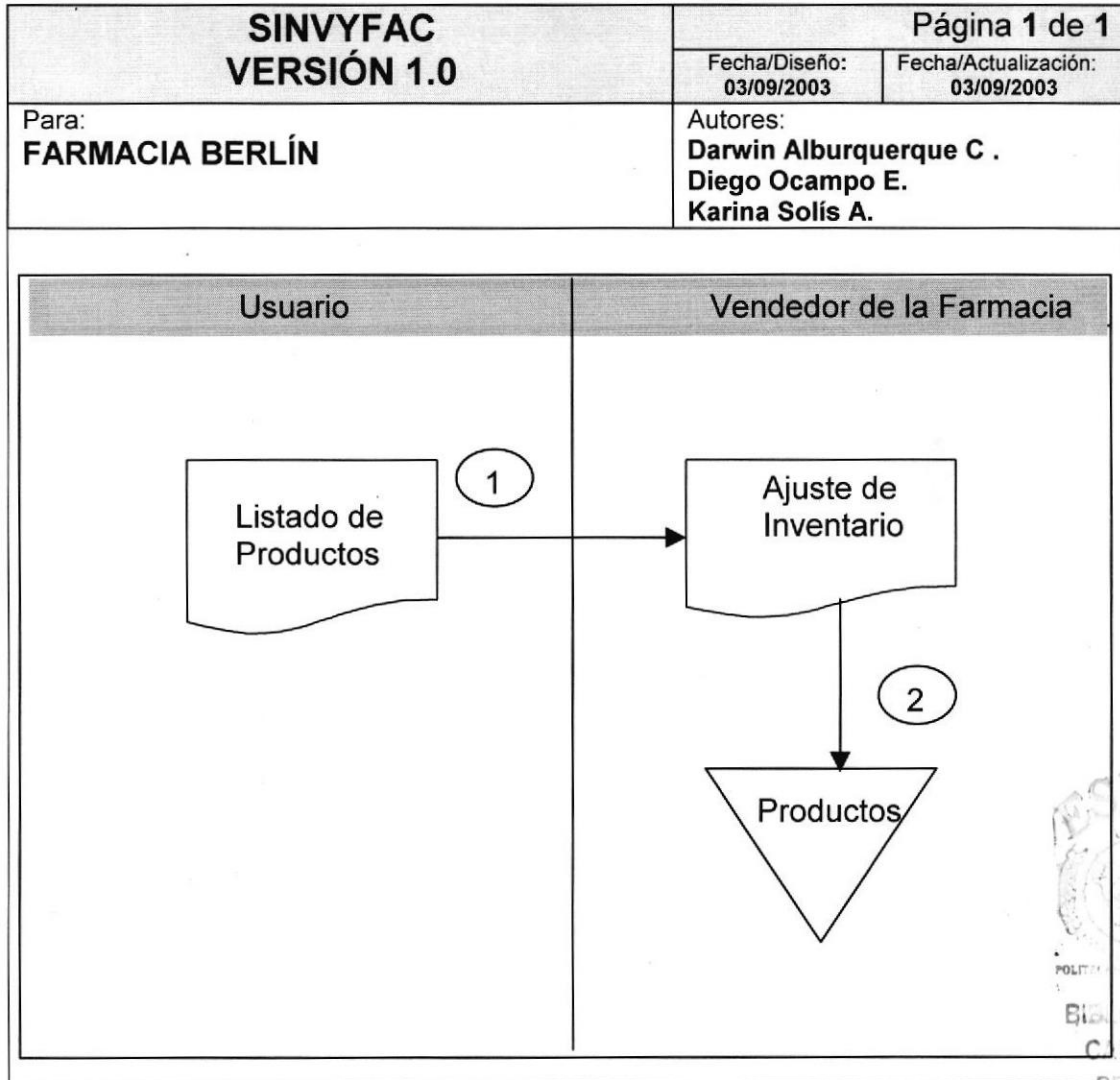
SINVYFAC
VERSIÓN 1.0

Página 1 de 1

Fecha/Diseño:
03/09/2003

Fecha/Actualización:
03/09/2003

Para:
FARMACIA BERLÍN

Autores:
Darwin Alburquerque C .
Diego Ocampo E.
Karina Solís A.

Usuario

Vendedor de la Farmacia

Listado de Productos

1

Ajuste de Inventario

2

Productos

POLIT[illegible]

BI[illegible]

C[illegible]